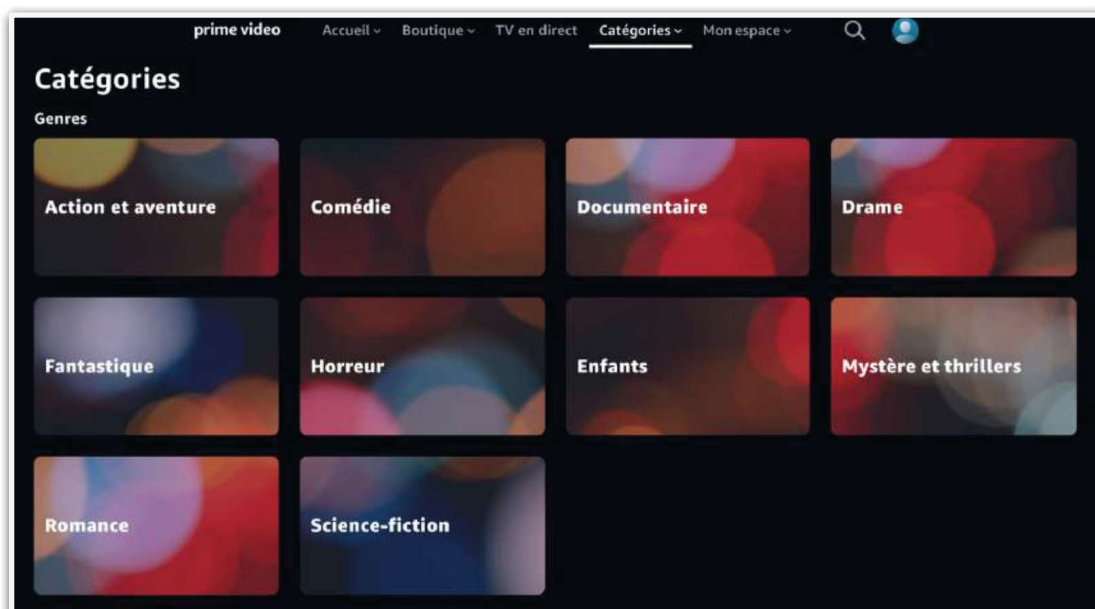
prime video Accueil Boutique TV en direct Catégories Mon espace

Catégories

Genres

Action et aventure

Comédie

Documentaire

Drame

Fantastique

Horreur

Enfants

Mystère et thrillers

Romance

Science-fiction